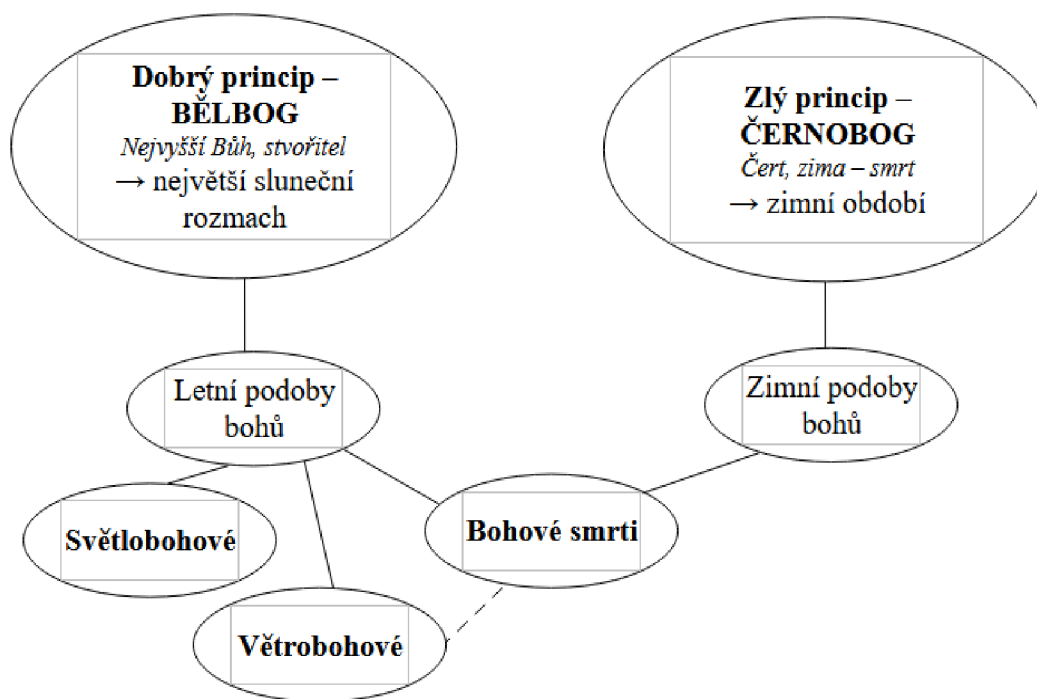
Dobrý princip – BĚLBOG
Nejvyšší Bůh, stvořitel
→ největší sluneční rozmach

Zlý princip – ČERNOBOG
Čert, zima – smrt
→ zimní období

Letní podoby bohů

Zimní podoby bohů

Světlobohové

Bohové smrti

Větrobohové